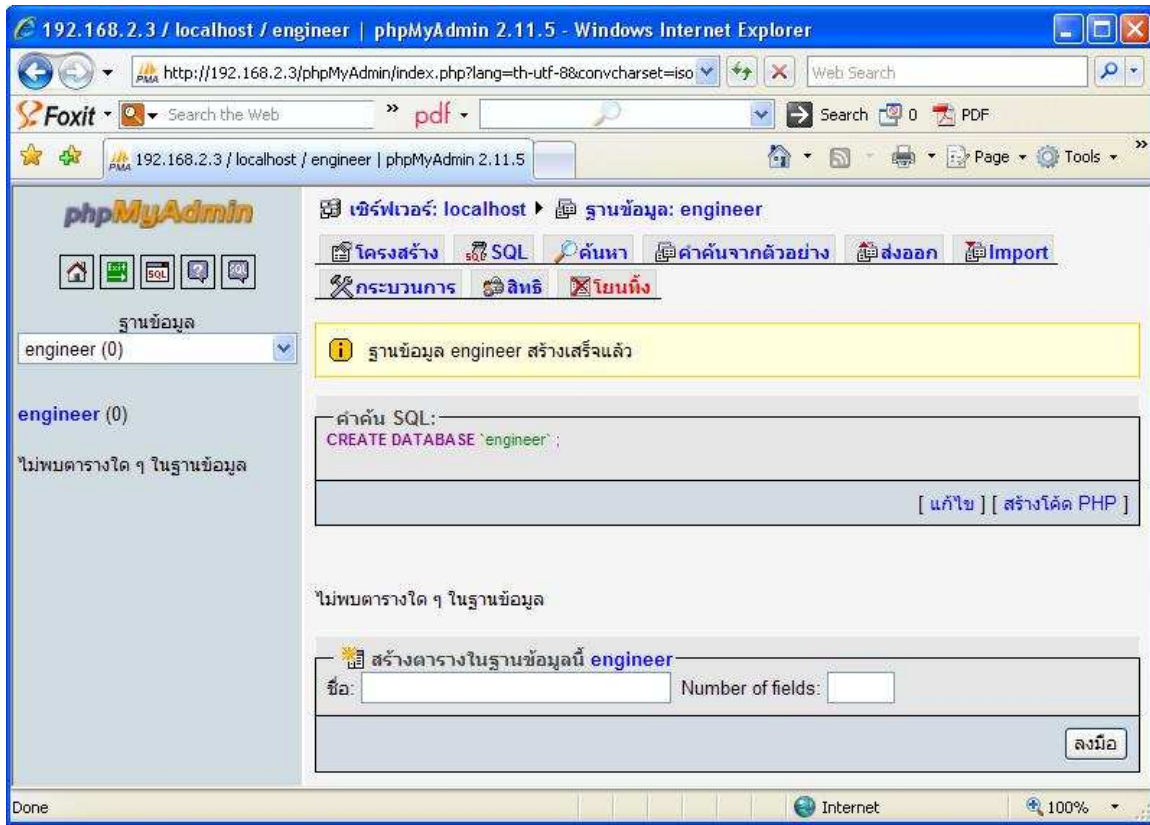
192.168.2.3 / localhost / engineer | phpMyAdmin 2.11.5 - Windows Internet Explorer

http://192.168.2.3/phpMyAdmin/index.php?lang=th-utf-8&convcharset=iso

Web Search

Foxit Search the Web pdf Search 0 PDF

192.168.2.3 / localhost / engineer | phpMyAdmin 2.11.5

Page Tools

phpMyAdmin

ฐานข้อมูล
engineer (0)

engineer (0)

ไม่พบตารางใด ๆ ในฐานข้อมูล

เซิร์ฟเวอร์: localhost ▸ ฐานข้อมูล: engineer

โครงสร้าง SQL ค้นหา คำค้นจากตัวอย่าง ส่งออก Import กระบวนการ สิทธิ โยนทิ้ง

ฐานข้อมูล engineer สร้างเสร็จแล้ว

คำค้น SQL:
CREATE DATABASE `engineer` ;

[ แก้ไข ] [ สร้างโค้ด PHP ]

ไม่พบตารางใด ๆ ในฐานข้อมูล

สร้างตารางในฐานข้อมูลนี้ engineer
ชื่อ: Number of fields:

ลงมือ

Done Internet 100%